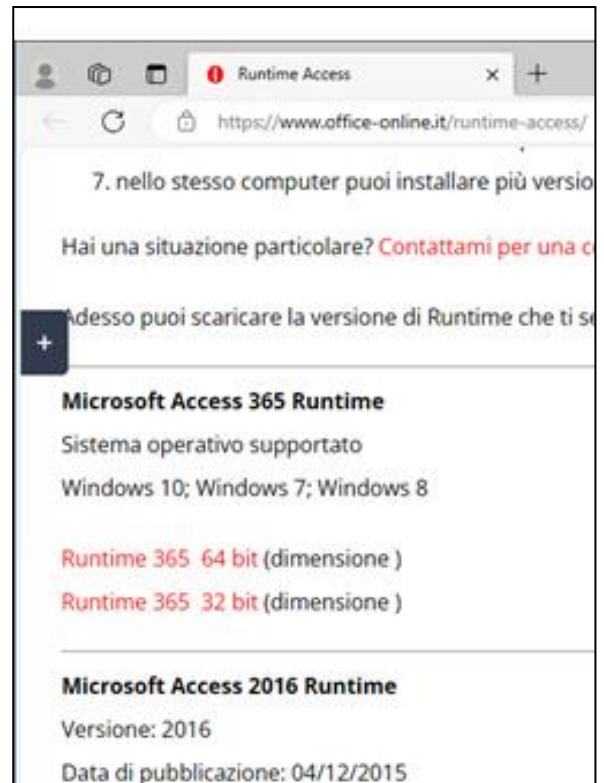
Runtime Access ×  +

https://www.office-online.it/runtime-access/

7. nello stesso computer puoi installare più versio

Hai una situazione particolare? Contattami per una c

Adesso puoi scaricare la versione di Runtime che ti se

+

Microsoft Access 365 Runtime

Sistema operativo supportato

Windows 10; Windows 7; Windows 8

Runtime 365 64 bit (dimensione )

Runtime 365 32 bit (dimensione )

Microsoft Access 2016 Runtime

Versione: 2016

Data di pubblicazione: 04/12/2015